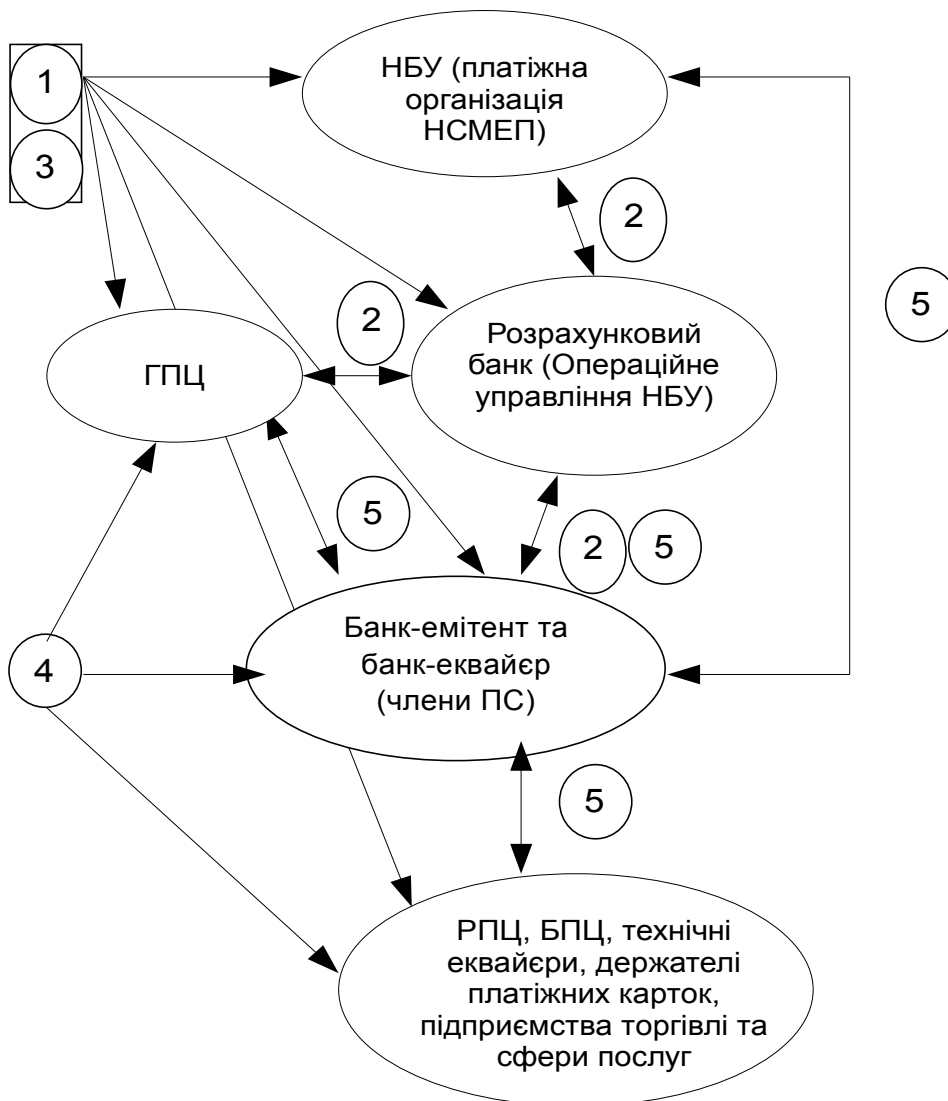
1

3

НБУ (платіжна організація НСМЕП)

2

5

2

Розрахунковий банк (Операційне управління НБУ)

ГПЦ

5

2

5

Банк-емітент та банк-еквайєр (члени ПС)

4

5

РПЦ, БПЦ, технічні еквайєри, держателі платіжних карток, підприємства торгівлі та сфери послуг